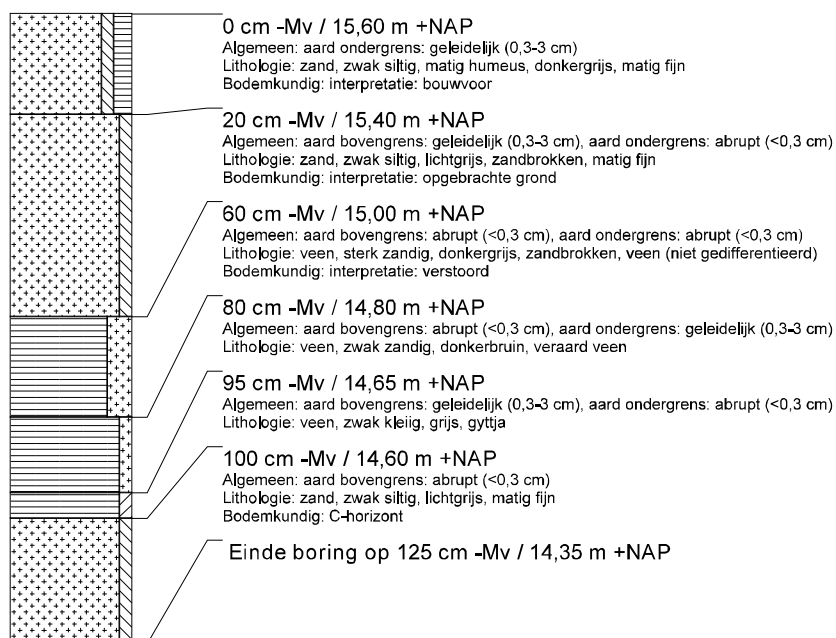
0 cm -Mv / 15,60 m +NAP
Algemeen: aard ondergrens: geleidelijk (0,3-3 cm)
Lithologie: zand, zwak siltig, matig humeus, donkergrijs, matig fijn
Bodemkundig: interpretatie: bouwvoor

20 cm -Mv / 15,40 m +NAP
Algemeen: aard bovengrens: geleidelijk (0,3-3 cm), aard ondergrens: abrupt (<0,3 cm)
Lithologie: zand, zwak siltig, lichtgrijs, zandbrokken, matig fijn
Bodemkundig: interpretatie: opgebrachte grond

60 cm -Mv / 15,00 m +NAP
Algemeen: aard bovengrens: abrupt (<0,3 cm), aard ondergrens: abrupt (<0,3 cm)
Lithologie: veen, sterk zandig, donkergrijs, zandbrokken, veen (niet gedifferentieerd)
Bodemkundig: interpretatie: verstoord

80 cm -Mv / 14,80 m +NAP
Algemeen: aard bovengrens: abrupt (<0,3 cm), aard ondergrens: geleidelijk (0,3-3 cm)
Lithologie: veen, zwak zandig, donkerbruin, veraard veen

95 cm -Mv / 14,65 m +NAP
Algemeen: aard bovengrens: geleidelijk (0,3-3 cm), aard ondergrens: abrupt (<0,3 cm)
Lithologie: veen, zwak kleiig, grijs, gyttja

100 cm -Mv / 14,60 m +NAP
Algemeen: aard bovengrens: abrupt (<0,3 cm)
Lithologie: zand, zwak siltig, lichtgrijs, matig fijn
Bodemkundig: C-horizont

Einde boring op 125 cm -Mv / 14,35 m +NAP